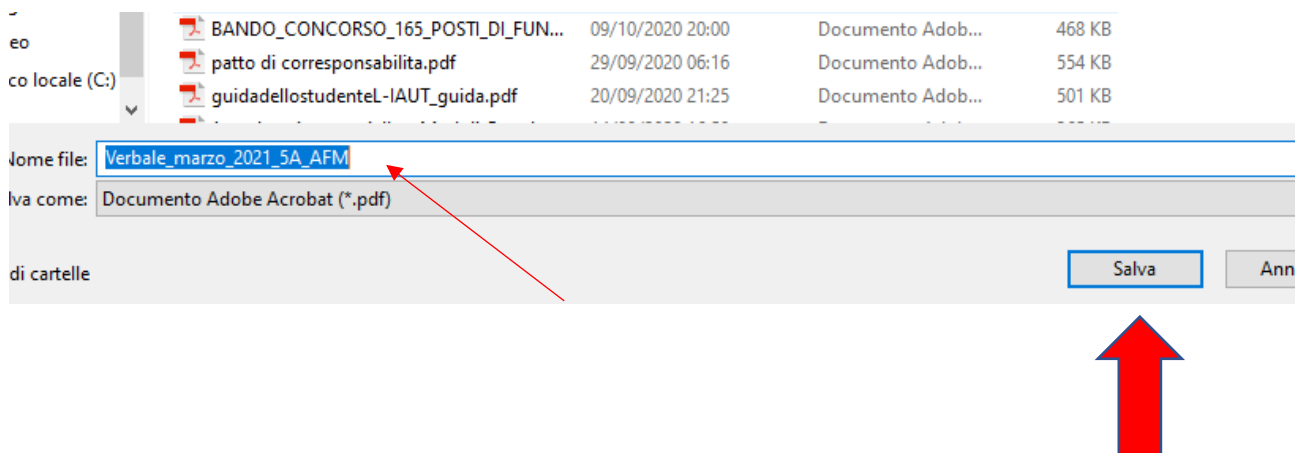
eo

co locale (C:)

BANDO_CONCORSO_165_POSTI_DI_FUN... 09/10/2020 20:00 Documento Adob... 468 KB

patto di corresponsabilita.pdf 29/09/2020 06:16 Documento Adob... 554 KB

guidadellostudenteL-IAUT_guida.pdf 20/09/2020 21:25 Documento Adob... 501 KB

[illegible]

Nome file: Verbale_marzo_2021_5A_AFM

lva come: Documento Adobe Acrobat (*.pdf)

di cartelle

Salva

Ann